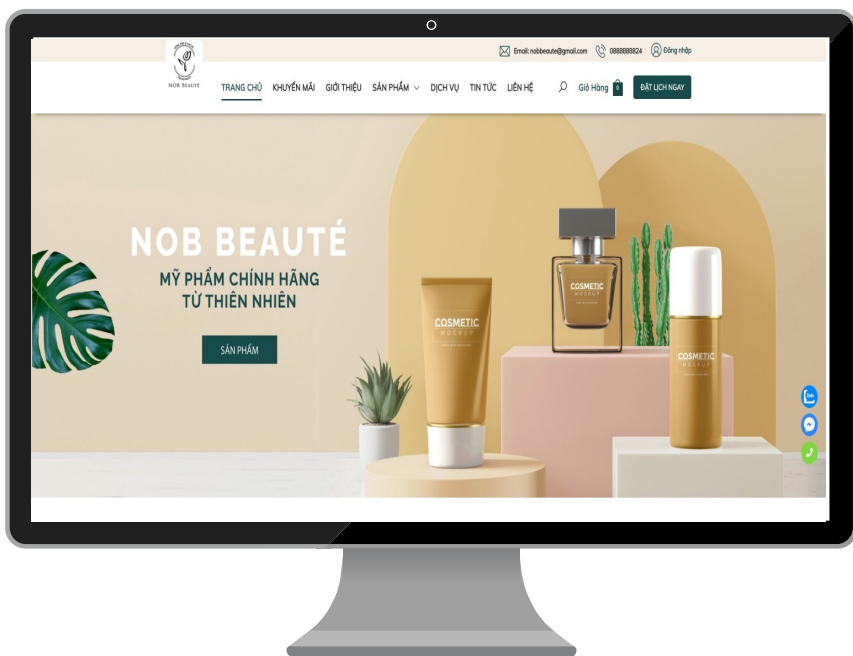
Email: nobbeaute@gmail.com 0888888824 Đăng nhập

NOB BEAUTÉ

TRANG CHỦ KHUYẾN MÃI GIỚI THIỆU SẢN PHẨM DỊCH VỤ TIN TỨC LIÊN HỆ Giỏ Hàng 0 ĐẶT LỊCH NGAY

NOB BEAUTÉ

MỸ PHẨM CHÍNH HÃNG TỪ THIÊN NHIÊN

SẢN PHẨM

COSMETIC MOCKUP

COSMETIC MOCKUP

COSMETIC MOCKUP

Zalo